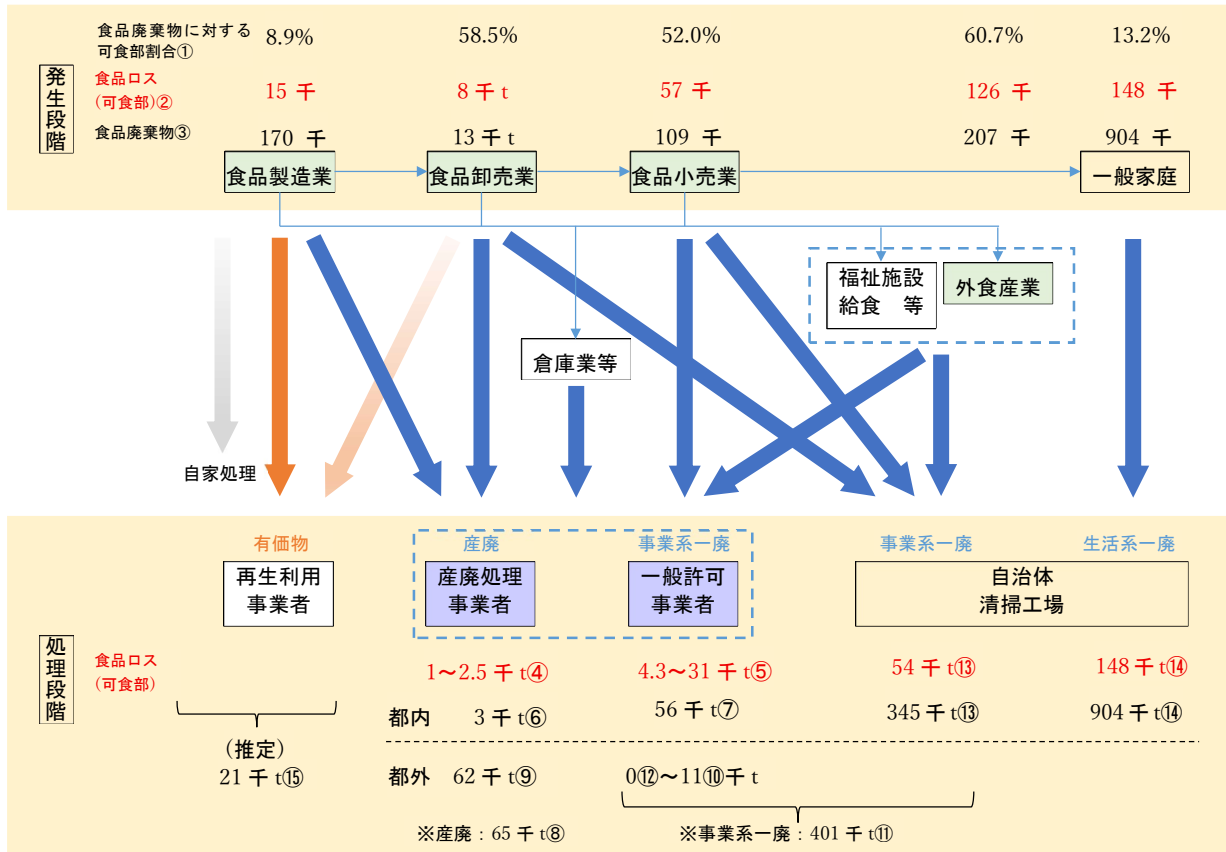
発生段階

食品廃棄物に対する可食部割合① 8.9% 58.5% 52.0% 60.7% 13.2%

食品ロス（可食部）② 15 千 8 千 t 57 千 126 千 148 千

食品廃棄物③ 170 千 13 千 t 109 千 207 千 904 千

食品製造業
食品卸売業
食品小売業
一般家庭

福祉施設給食　等
外食産業

倉庫業等

自家処理

有価物
再生利用事業者

産廃
産廃処理事業者

事業系一廃
一般許可事業者

事業系一廃
生活系一廃
自治体清掃工場

処理段階

食品ロス（可食部）

1～2.5 千 t④
4.3～31 千 t⑤
54 千 t⑬
148 千 t⑭

都内 3 千 t⑥
56 千 t⑦
345 千 t⑬
904 千 t⑭

（推定）
21 千 t⑮

都外 62 千 t⑨
0⑫～11⑩千 t

※産廃：65 千 t⑧
※事業系一廃：401 千 t⑪